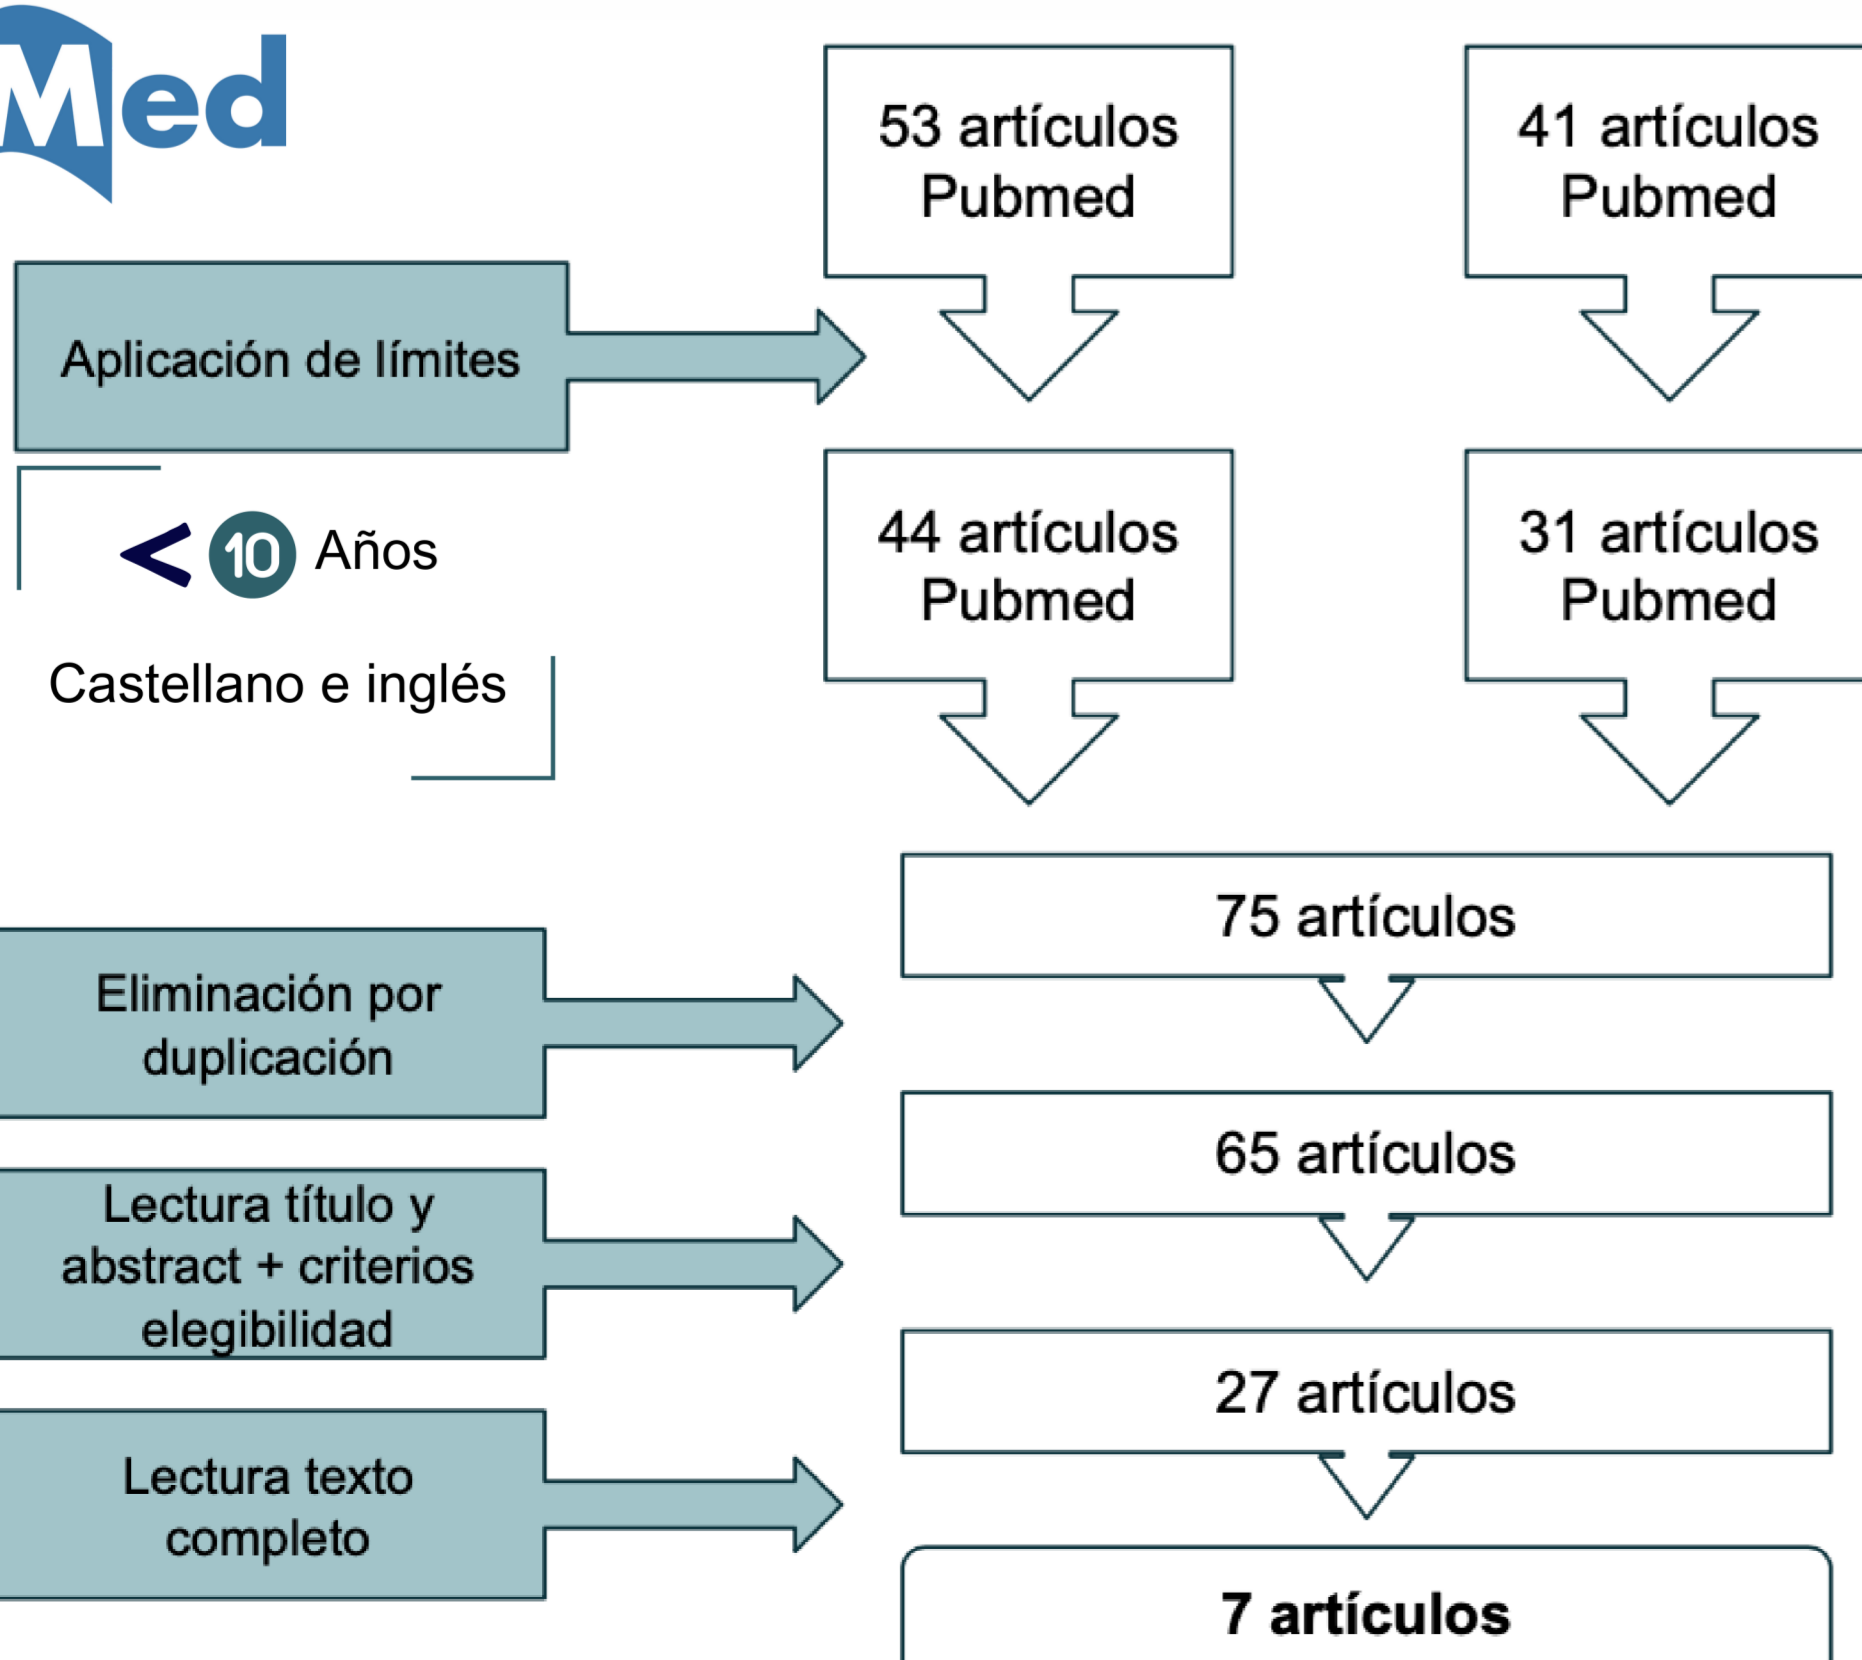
Med

53 artículos Pubmed

41 artículos Pubmed

Aplicación de límites

< 10 Años

Castellano e inglés

44 artículos Pubmed

31 artículos Pubmed

75 artículos

Eliminación por duplicación

65 artículos

Lectura título y abstract + criterios elegibilidad

27 artículos

Lectura texto completo

7 artículos